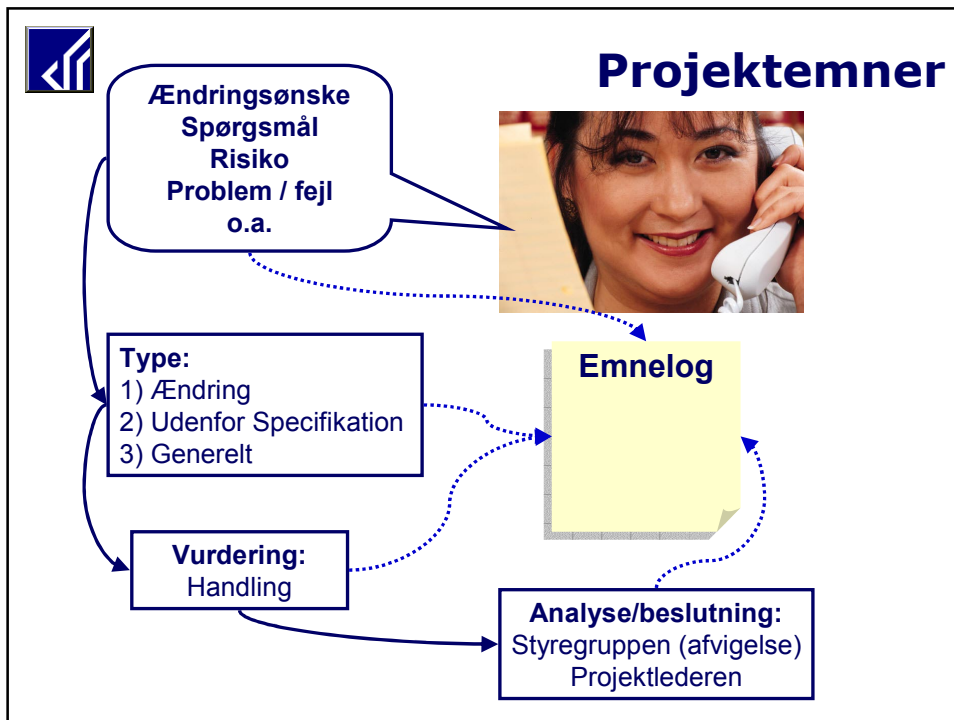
Projektemner

Ændringsønske
Spørgsmål
Risiko
Problem / fejl
o.a.

Type:
1) Ændring
2) Udenfor Specifikation
3) Generelt

Emnelog

Vurdering:
Handling

Analyse/beslutning:
Styregruppen (afvigelse)
Projektlederen